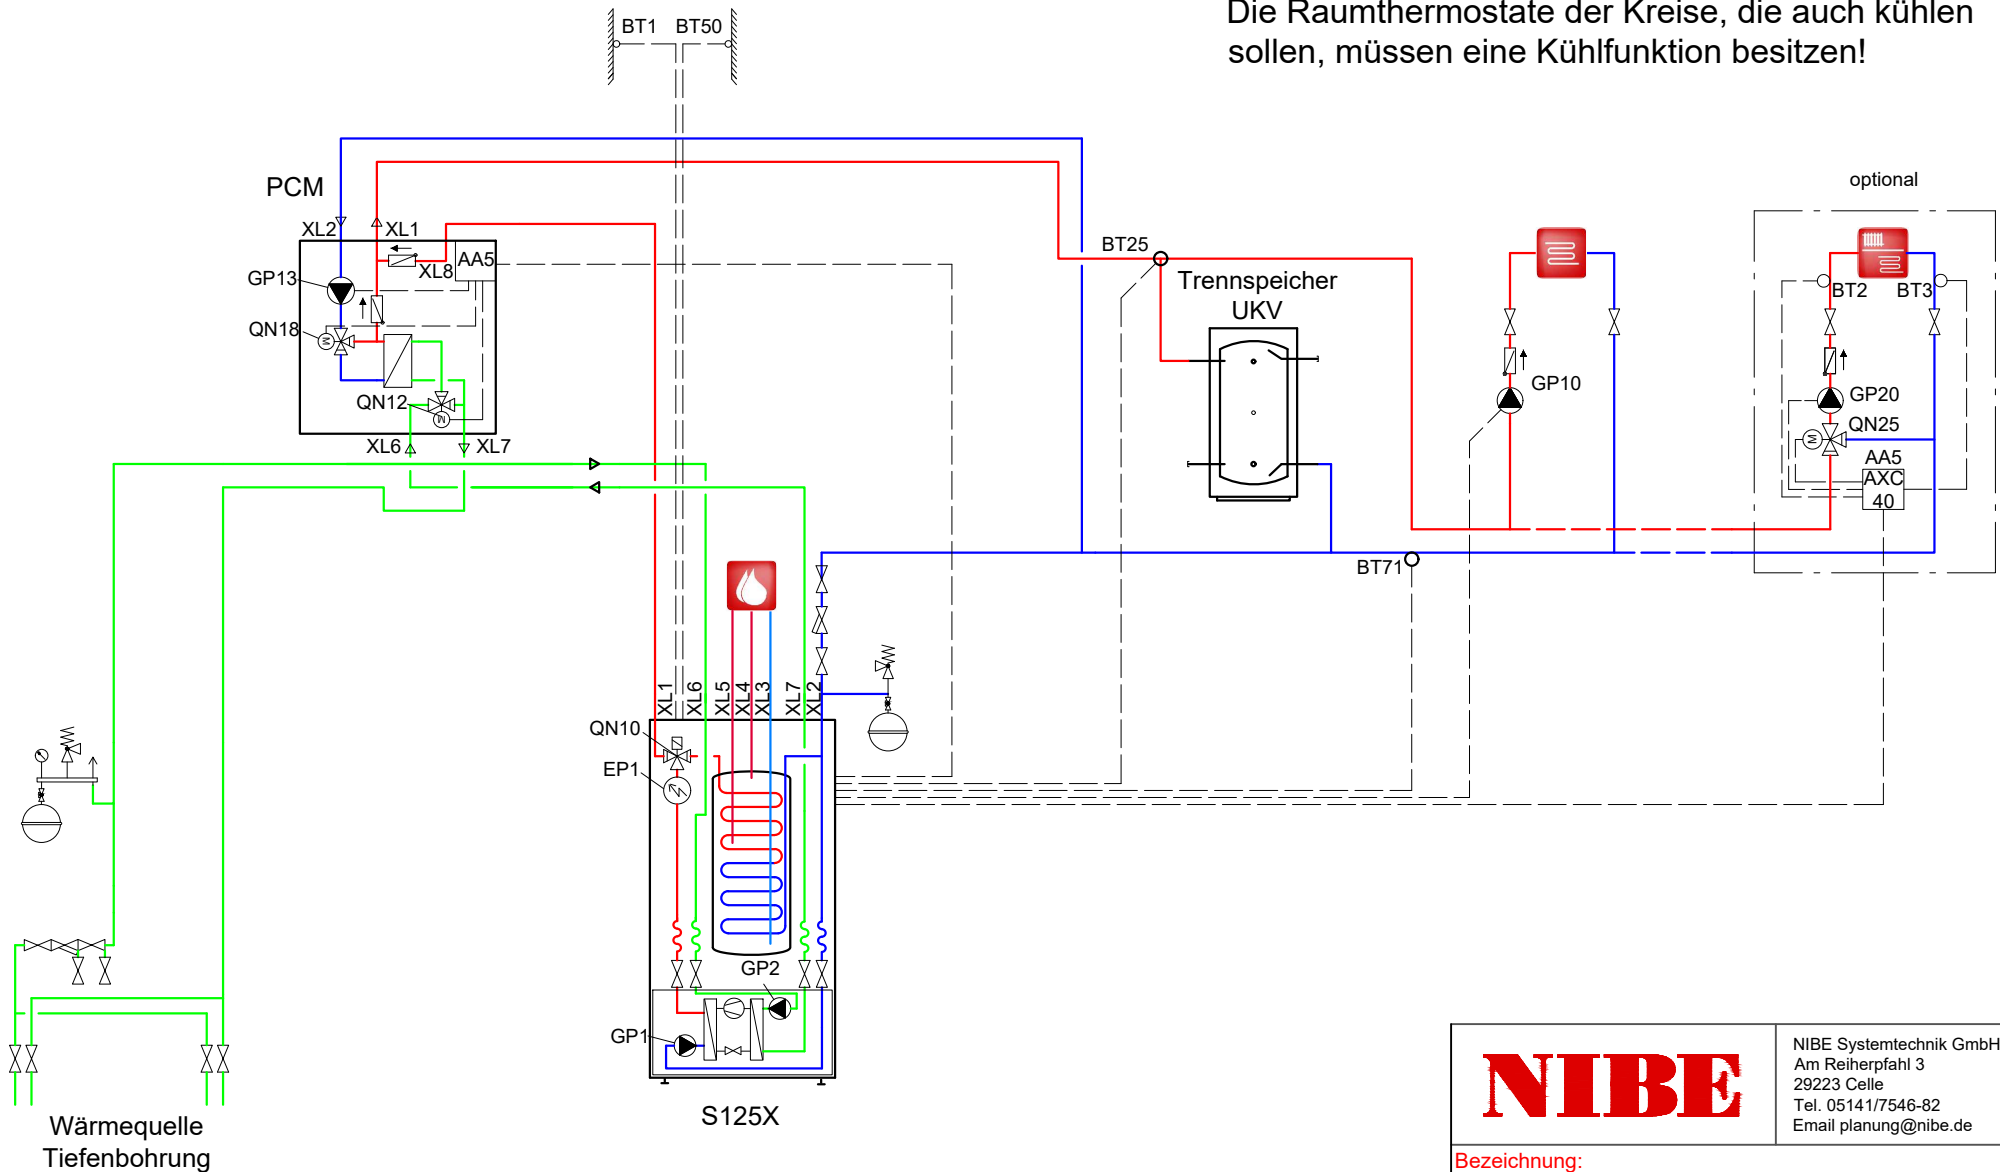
Die Raumthermostate der Kreise, die auch kühlen sollen, müssen eine Kühlfunktion besitzen!

BT1 BT50

PCM

XL2 XL1

XL8 AA5

GP13

QN18

QN12

XL6 XL7

BT25

Trennspeicher UKV

GP10

optional

BT2 BT3

GP20

QN25

AA5

AXC 40

BT71

XL1 XL6 XL5 XL4 XL3 XL7 XL2

QN10

EP1

GP2

GP1

S125X

Wärmequelle Tiefenbohrung

NIBE

NIBE Systemtechnik GmbH
Am Reiherpfahl 3
29223 Celle
Tel. 05141/7546-82
Email planung@nibe.de

Bezeichnung: